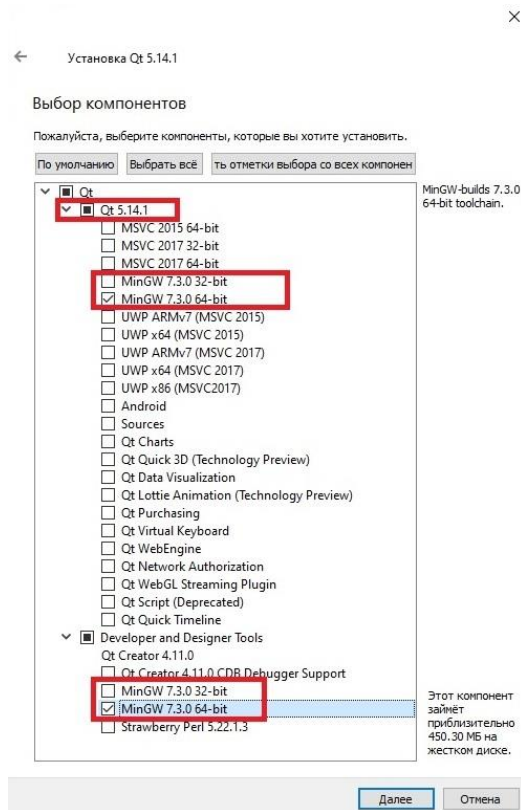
×

←

Установка Qt 5.14.1

Выбор компонентов

Пожалуйста, выберите компоненты, которые вы хотите установить.

По умолчанию | Выбрать всё | ть отметки выбора со всех компонен

Qt
Qt 5.14.1
MSVC 2015 64-bit
MSVC 2017 32-bit
MSVC 2017 64-bit
MinGW 7.3.0 32-bit
MinGW 7.3.0 64-bit
UWP ARMv7 (MSVC 2015)
UWP x64 (MSVC 2015)
UWP ARMv7 (MSVC 2017)
UWP x64 (MSVC 2017)
UWP x86 (MSVC2017)
Android
Sources
Qt Charts
Qt Quick 3D (Technology Preview)
Qt Data Visualization
Qt Lottie Animation (Technology Preview)
Qt Purchasing
Qt Virtual Keyboard
Qt WebEngine
Qt Network Authorization
Qt WebGL Streaming Plugin
Qt Script (Deprecated)
Qt Quick Timeline
Developer and Designer Tools
Qt Creator 4.11.0
Qt Creator 4.11.0 CDB Debugger Support
MinGW 7.3.0 32-bit
MinGW 7.3.0 64-bit
Strawberry Perl 5.22.1.3

MinGW-builds 7.3.0 64-bit toolchain.

Этот компонент займёт приблизительно 450.30 МБ на жестком диске.

Далее | Отмена